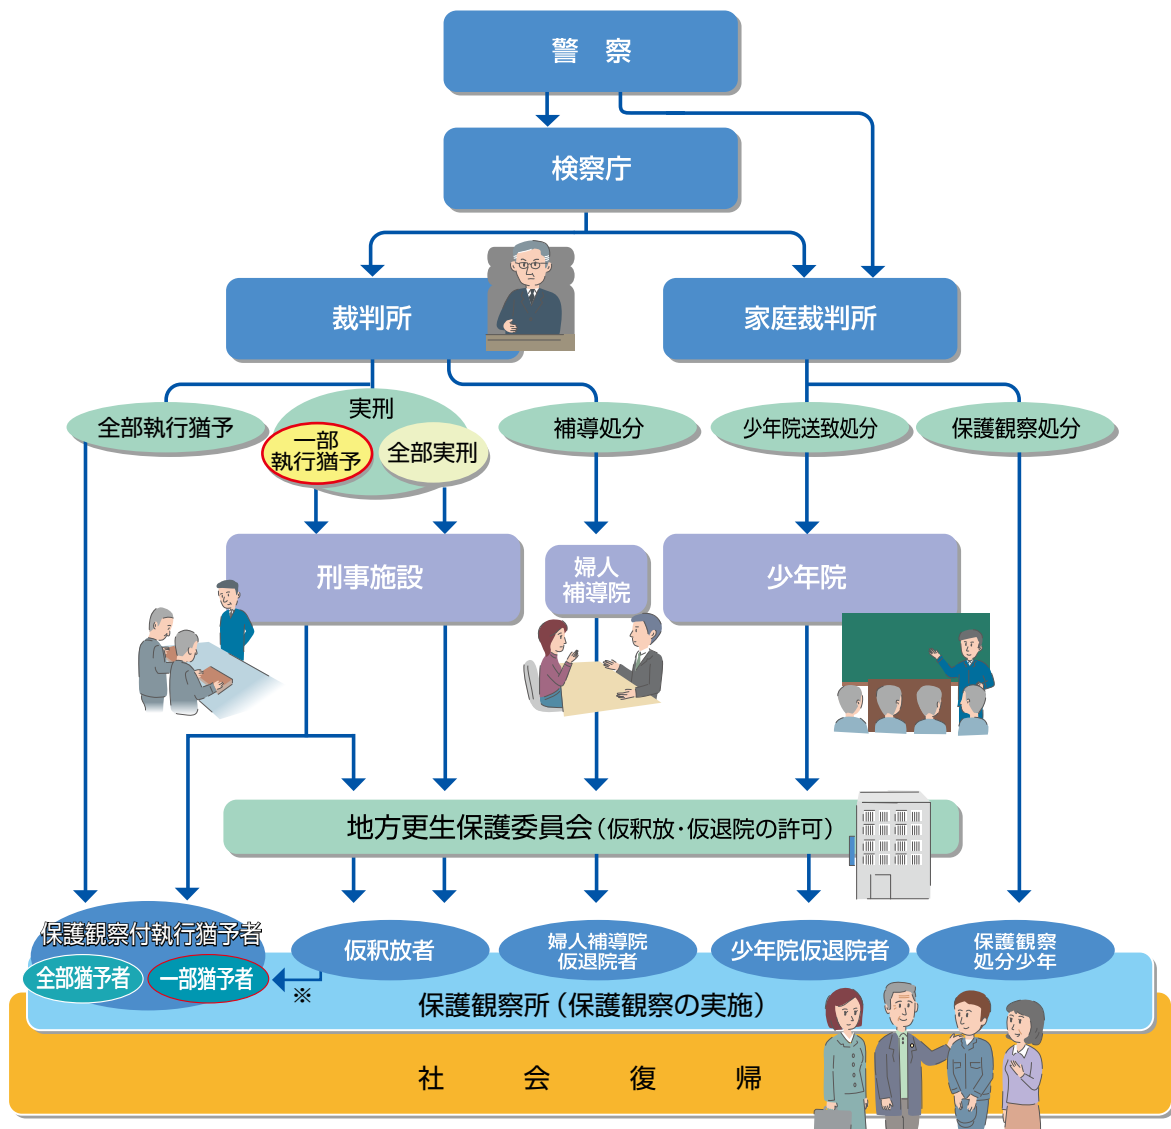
警　察

検察庁

裁判所

家庭裁判所

全部執行猶予

実刑

一部執行猶予

全部実刑

補導処分

少年院送致処分

保護観察処分

刑事施設

婦人補導院

少年院

地方更生保護委員会（仮釈放・仮退院の許可）

保護観察付執行猶予者

全部猶予者

一部猶予者

※

仮釈放者

婦人補導院仮退院者

少年院仮退院者

保護観察処分少年

保護観察所（保護観察の実施）

社　会　復　帰